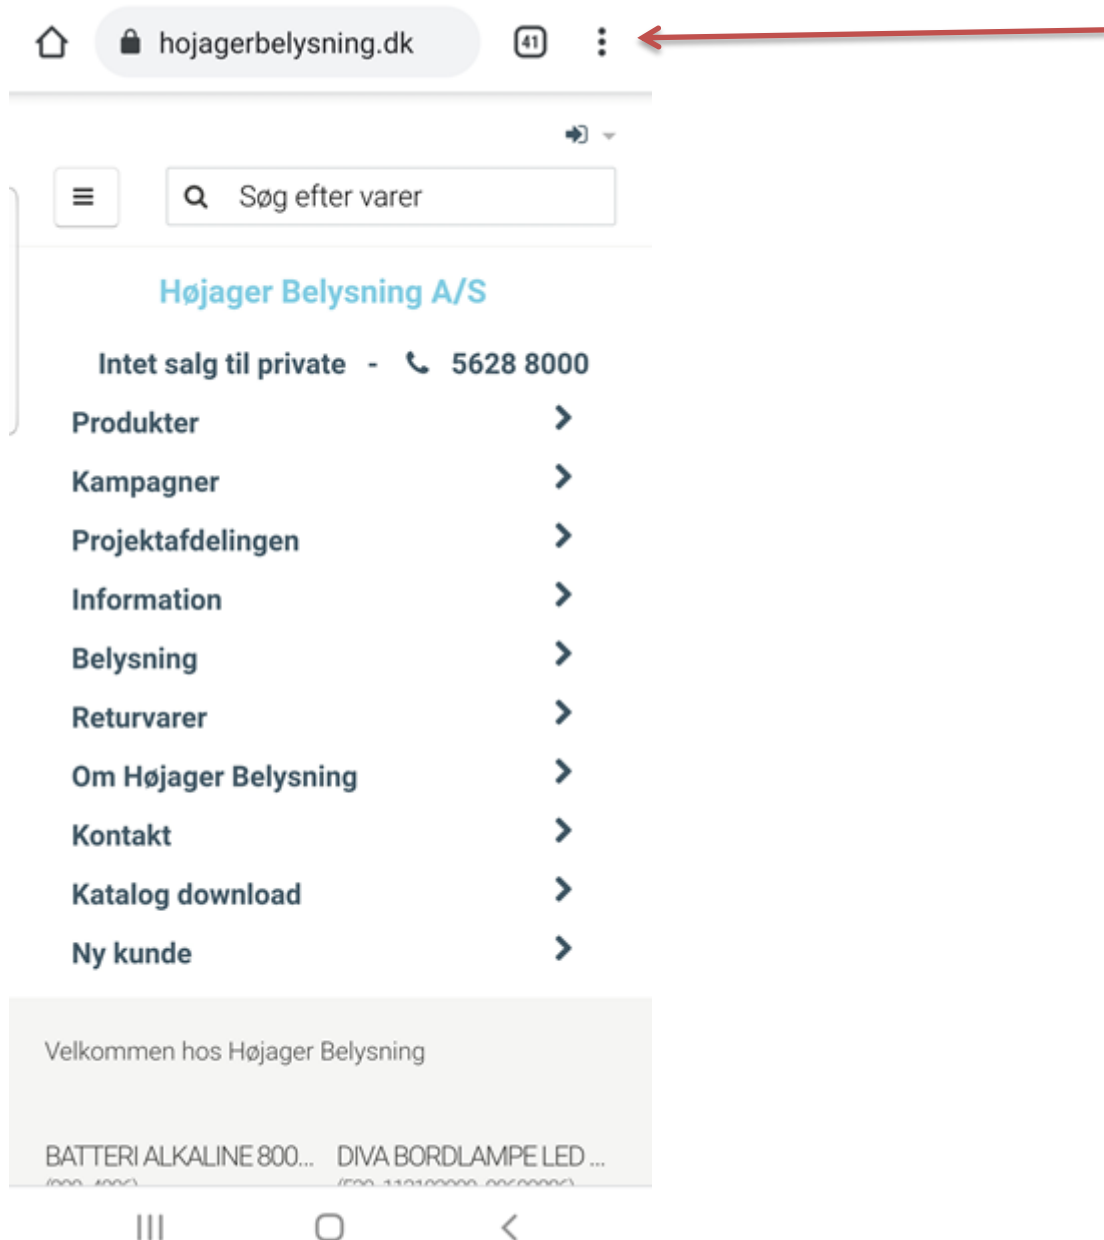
hojagerbelysning.dk

41

Søg efter varer

Højager Belysning A/S

Intet salg til private - 5628 8000

Produkter

Kampagner

Projektafdelingen

Information

Belysning

Returvarer

Om Højager Belysning

Kontakt

Katalog download

Ny kunde

Velkommen hos Højager Belysning

BATTERI ALKALINE 800...

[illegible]

DIVA BORDLAMPE LED ...

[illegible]